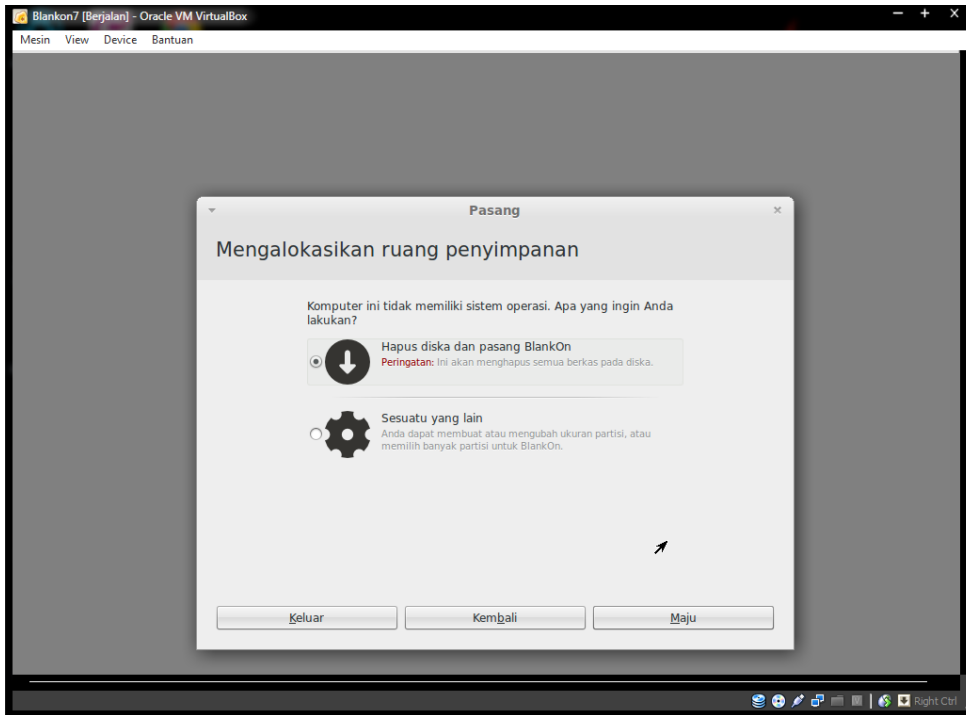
Blankon7 [Berjalan] - Oracle VM VirtualBox

Mesin View Device Bantuan

Pasang

Mengalokasikan ruang penyimpanan

Komputer ini tidak memiliki sistem operasi. Apa yang ingin Anda lakukan?

Hapus diska dan pasang BlankOn
Peringatan: Ini akan menghapus semua berkas pada diska.

Sesuatu yang lain
Anda dapat membuat atau mengubah ukuran partisi, atau memilih banyak partisi untuk BlankOn.

Keluar Kembali Maju

Right Ctrl